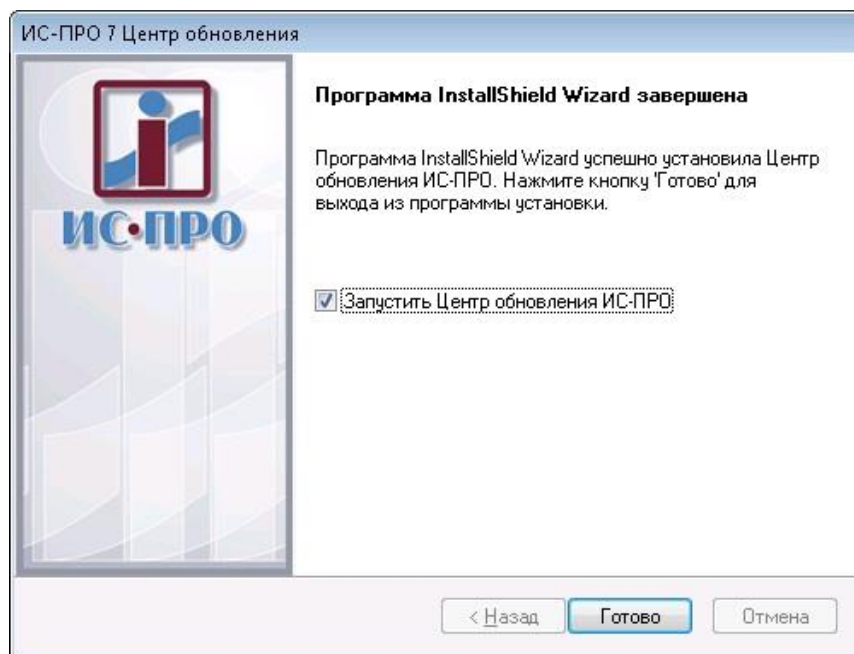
ИС-ПРО 7 Центр обновления

ИС·ПРО

Программа InstallShield Wizard завершена

Программа InstallShield Wizard успешно установила Центр обновления ИС-ПРО. Нажмите кнопку 'Готово' для выхода из программы установки.

Запустить Центр обновления ИС-ПРО

< Назад

Готово

Отмена